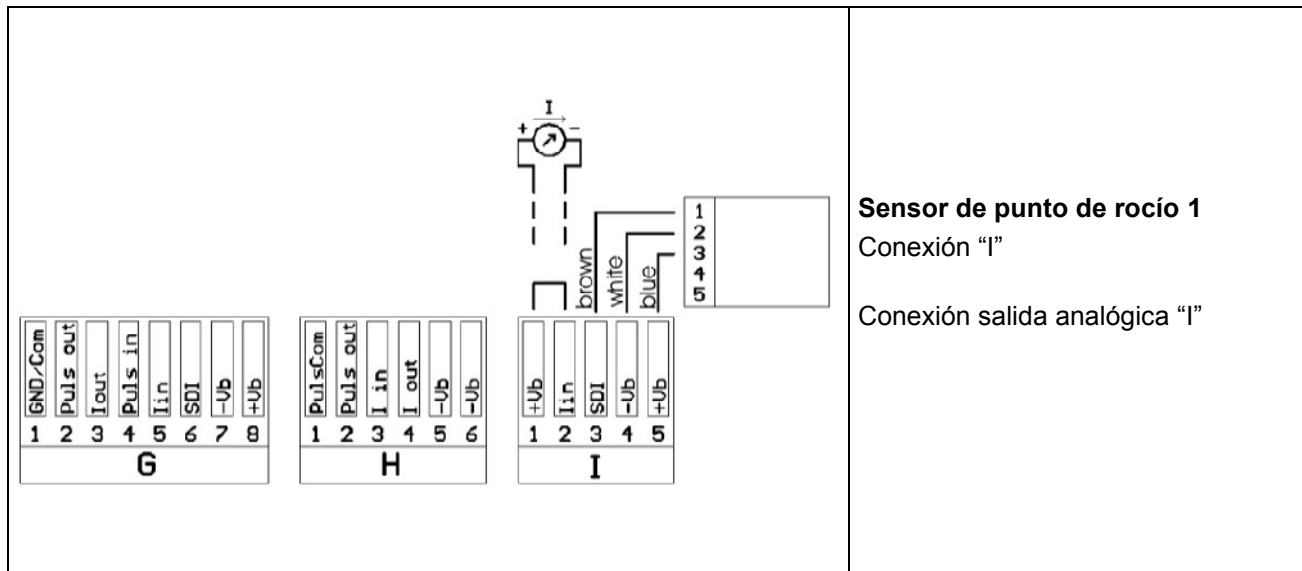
I
+ -

1
2
3
4
5

brown
white
blue

GND/Com
Puls out
Iout
Puls in
Iin
SDI
-Ub
+Ub
1 2 3 4 5 6 7 8
G

PulsCom
Puls out
I in
I out
-Ub
-Ub
1 2 3 4 5 6
H

+Ub
Iin
SDI
-Ub
+Ub
1 2 3 4 5
I

**Sensor de punto de rocío 1**
Conexión “I”

Conexión salida analógica “I”